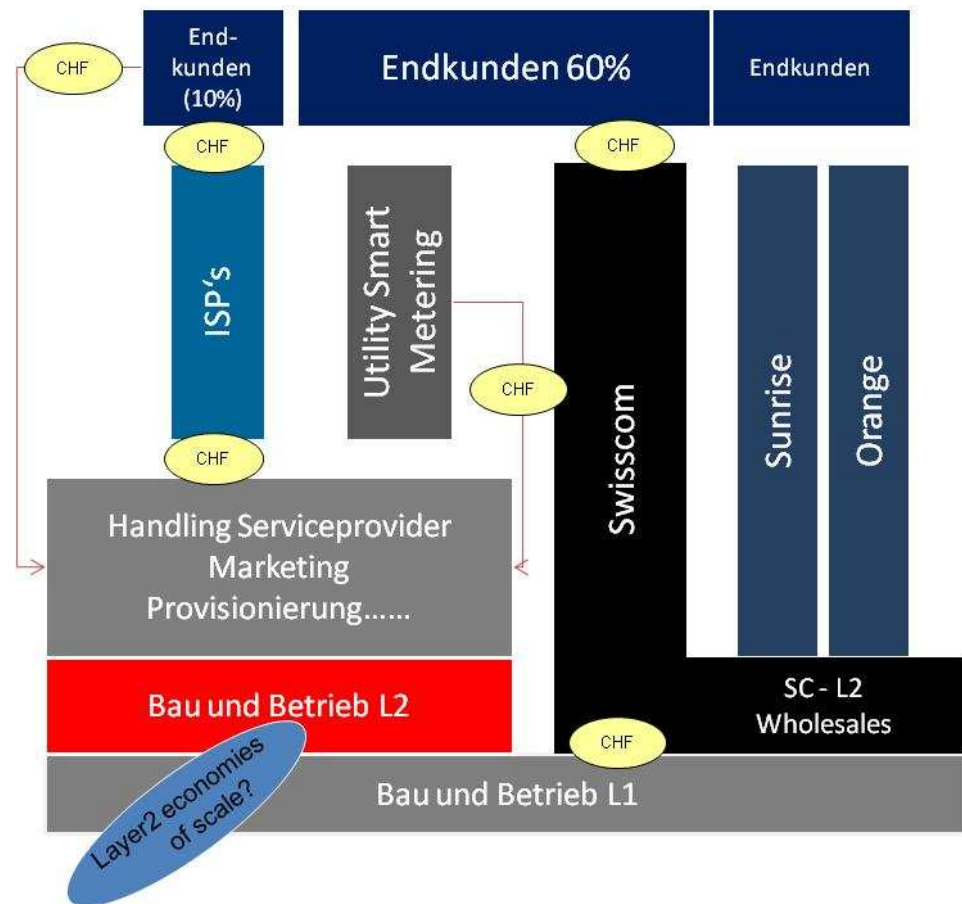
CHF

Endkunden (10%)

Endkunden 60%

Endkunden

CHF

CHF

ISP's

Utility Smart Metering

CHF

Swisscom

Sunrise

Orange

CHF

Handling Serviceprovider
Marketing
Provisionierung……

Bau und Betrieb L2

SC - L2
Wholesales

CHF

Layer2 economies of scale?

Bau und Betrieb L1